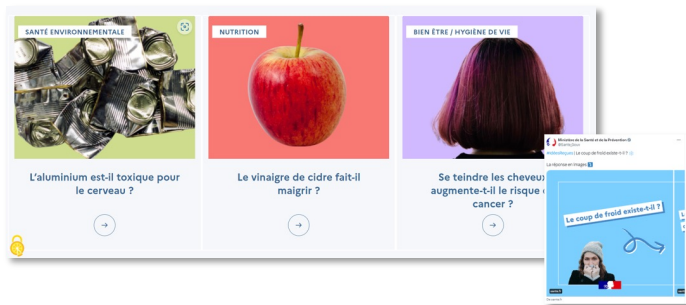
SANTÉ ENVIRONNEMENTALE

L'aluminium est-il toxique pour le cerveau ?

NUTRITION

Le vinaigre de cidre fait-il maigrir ?

BIEN ÊTRE / HYGIÈNE DE VIE

Se teindre les cheveux augmente-t-il le risque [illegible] cancer ?

Ministère de la Santé et de la Prévention
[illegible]

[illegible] Le coup de froid existe-t-il ?

La réponse en images

Le coup de froid existe-t-il ?